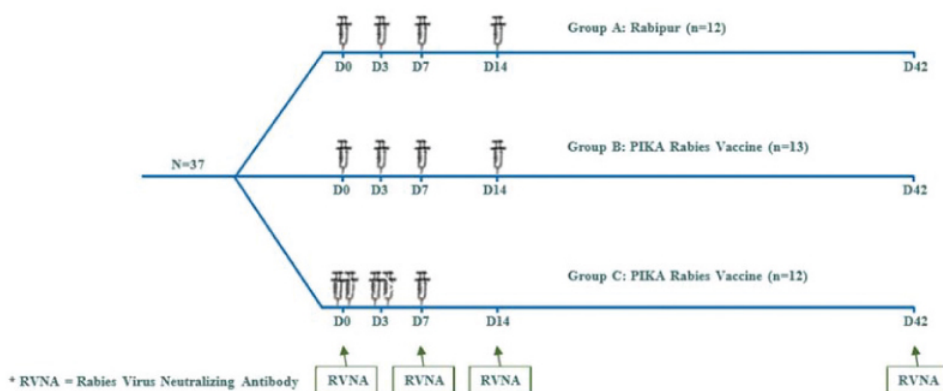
Group A: Rabipur (n=12)

D0 D3 D7 D14 D42

N=37

Group B: PIKA Rabies Vaccine (n=13)

D0 D3 D7 D14 D42

Group C: PIKA Rabies Vaccine (n=12)

D0 D3 D7 D14 D42

* RVNA = Rabies Virus Neutralizing Antibody

RVNA RVNA RVNA RVNA